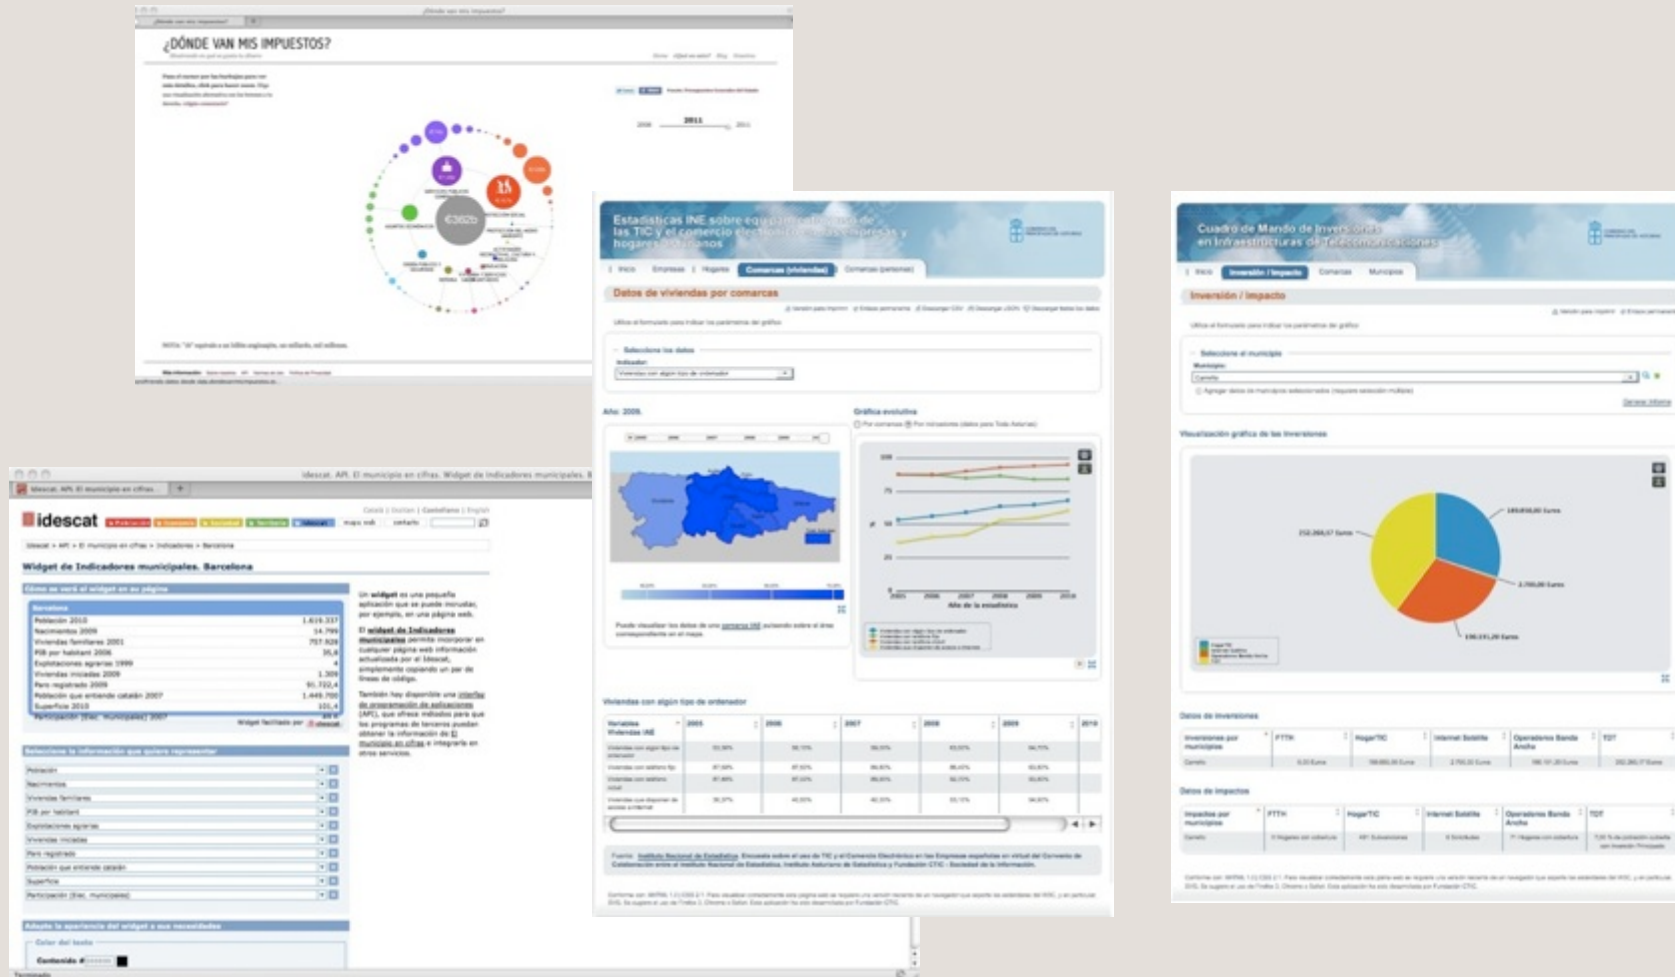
¿DÓNDE VAN MIS IMPUESTOS?

2011

Estadísticas INE sobre equipamiento de las TIC y el comercio electrónico en las empresas y hogares asturianos

Inicio | Empresas | Hogares | Comarcas (viviendas) | Comarcas (personas)

Datos de viviendas por comarcas

Seleccione los datos

Indicador:

Viviendas con algún tipo de ordenador

Año: 2009.

Gráfica evolutiva

Año de la estadística

Viviendas con algún tipo de ordenador

Cuadro de Mando de Inversiones en Infraestructuras de Telecomunicaciones

Inicio | Inversión / Impacto | Comarcas | Municipios

Inversión / Impacto

Seleccione el municipio

Municipio:

Visualización gráfica de las inversiones

Datos de inversiones

Datos de impactos

idescat. API. El municipio en cifras. Widget de Indicadores municipales.

idescat

Widget de Indicadores municipales. Barcelona

Cómo se verá el widget en su página

Barcelona

| Població 2010 | 1.619.337 |
|---|---|
| Naixements 2009 | 16.799 |
| Viviendas familiares 2001 | 757.929 |
| PIB per habitant 2006 | 35,6 |
| Explotaciones agrarias 1999 | 4 |
| Viviendas iniciadas 2009 | 1.309 |
| Paro registrado 2009 | 91.722,4 |
| Población que entiende catalán 2007 | 1.449.700 |
| Superficie 2010 | 101,4 |

Un widget es una pequeña aplicación que se puede incrustar, por ejemplo, en una página web.

El widget de Indicadores municipales permite incorporar en cualquier página web información actualizada por el Idescat, simplemente copiando un par de líneas de código.

También hay disponible una interfaz de programación de aplicaciones (API), que ofrece métodos para que los programas de terceros puedan obtener la información de El municipio en cifras e integrarla en otros servicios.

Seleccione la información que quiere representar

Población
Nacimientos
Viviendas familiares
PIB por habitant
Explotaciones agrarias
Viviendas iniciadas
Paro registrado
Población que entiende catalán
Superficie
Participación (Elec. municipales)

Adapte la apariencia del widget a sus necesidades

Color del texto

Contenido #